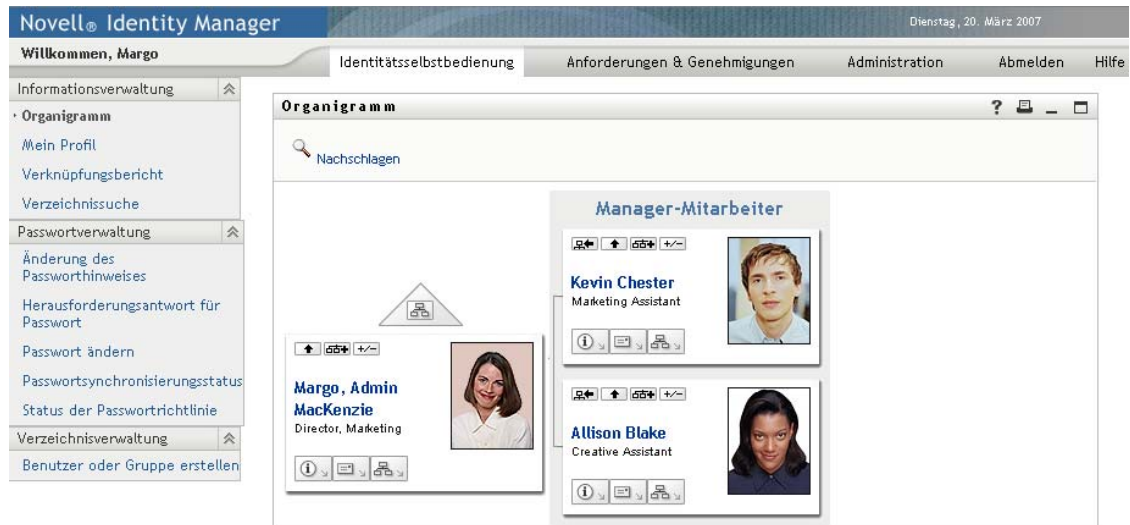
Novell® Identity Manager

Dienstag, 20. März 2007

Willkommen, Margo

Identitätsselbstbedienung

Anforderungen & Genehmigungen

Administration

Abmelden

Hilfe

Informationsverwaltung

· Organigramm

Mein Profil

Verknüpfungsbericht

Verzeichnissuche

Passwortverwaltung

Änderung des Passworthinweises

Herausforderungsantwort für Passwort

Passwort ändern

Passwortsynchronisierungsstatus

Status der Passwortrichtlinie

Verzeichnisverwaltung

Benutzer oder Gruppe erstellen

Organigramm

?

Nachschlagen

Manager-Mitarbeiter

+/−

Kevin Chester
Marketing Assistant

+/−

Margo, Admin MacKenzie
Director, Marketing

+/−

Allison Blake
Creative Assistant